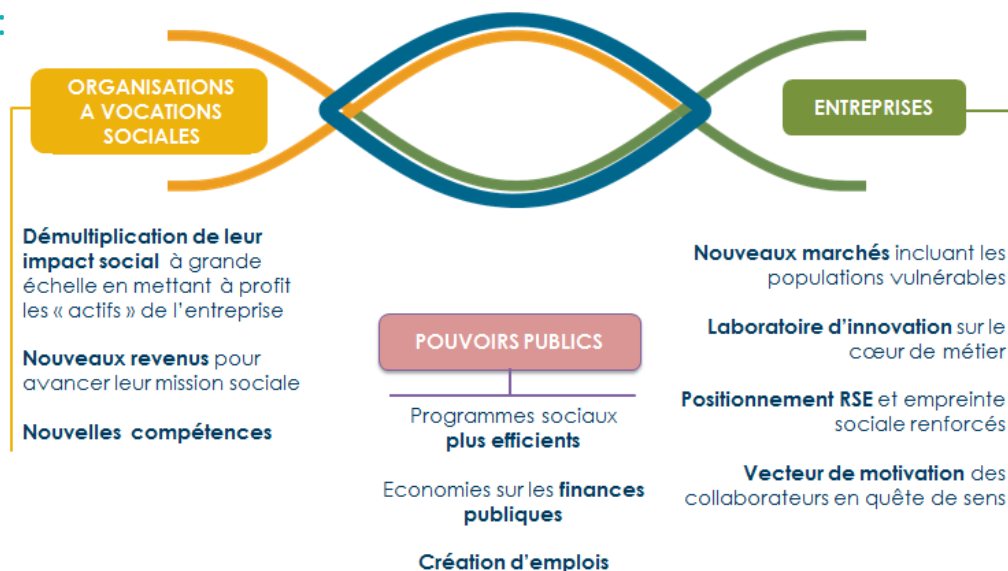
ORGANISATIONS A VOCATIONS SOCIALES

ENTREPRISES

Démultiplication de leur impact social à grande échelle en mettant à profit les « actifs » de l'entreprise

Nouveaux revenus pour avancer leur mission sociale

Nouvelles compétences

POUVOIRS PUBLICS

Programmes sociaux plus efficients

Economies sur les finances publiques

Création d'emplois

Nouveaux marchés incluant les populations vulnérables

Laboratoire d'innovation sur le cœur de métier

Positionnement RSE et empreinte sociale renforcés

Vecteur de motivation des collaborateurs en quête de sens